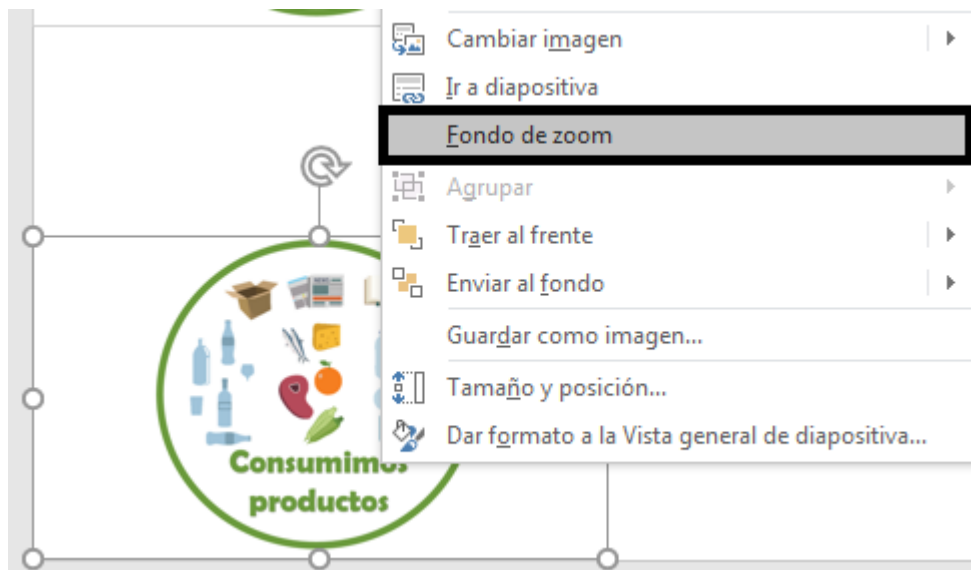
Cambiar imagen
Ir a diapositiva
Fondo de zoom
Agrupar
Traer al frente
Enviar al fondo
Guardar como imagen...
Tamaño y posición...
Dar formato a la Vista general de diapositiva...

Consumimos productos